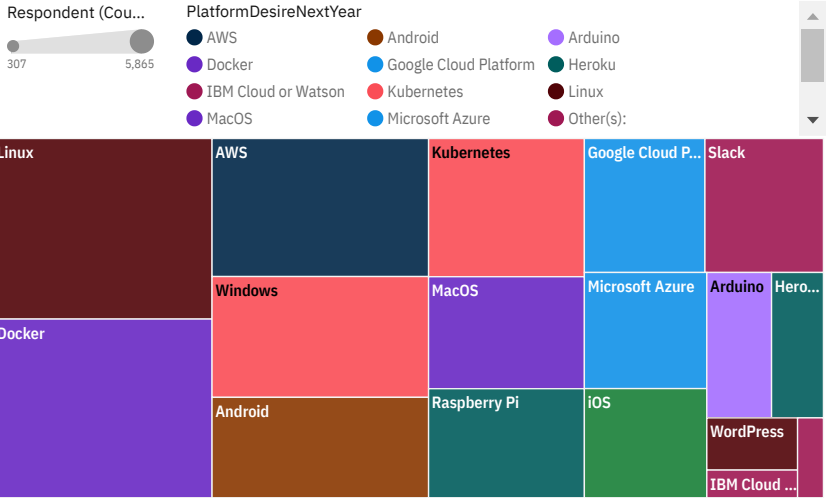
Respondent (Cou...

307 5,865

PlatformDesireNextYear

AWS
Android
Arduino
Docker
Google Cloud Platform
Heroku
IBM Cloud or Watson
Kubernetes
Linux
MacOS
Microsoft Azure
Other(s):

Linux
AWS
Kubernetes
Google Cloud P...
Slack
Windows
MacOS
Microsoft Azure
Arduino
Hero...
Docker
Android
Raspberry Pi
iOS
WordPress
IBM Cloud ...